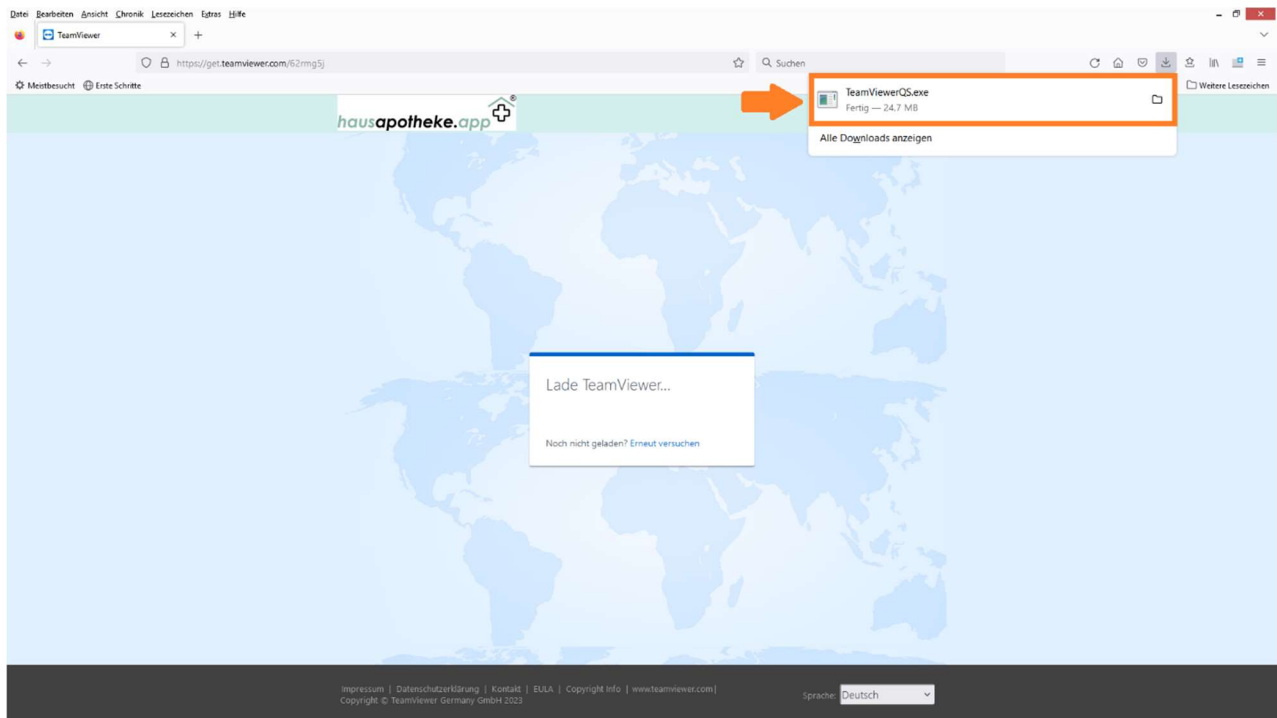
Datei Bearbeiten Ansicht Chronik Lesezeichen Extras Hilfe

TeamViewer

https://get.teamviewer.com/62rmg5j

Suchen

Meistbesucht Erste Schritte

Weitere Lesezeichen

hausapotheke.app

TeamViewerQS.exe
Fertig — 24,7 MB

Alle Downloads anzeigen

Lade TeamViewer...

Noch nicht geladen? Erneut versuchen

Impressum | Datenschutzerklärung | Kontakt | EULA | Copyright Info | www.teamviewer.com |
Copyright © TeamViewer Germany GmbH 2023

Sprache: Deutsch